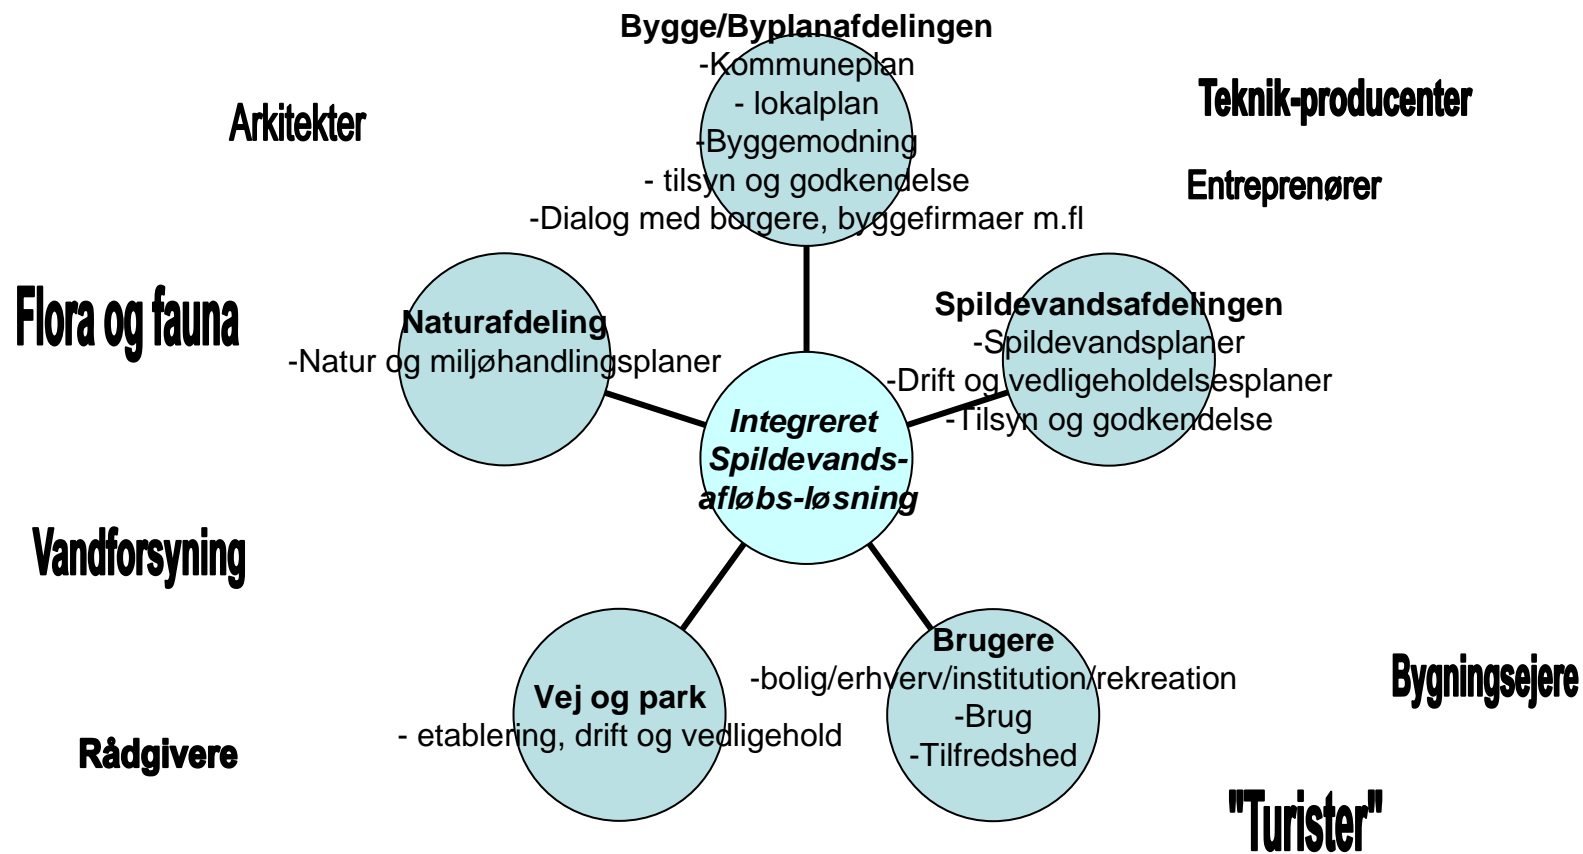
Bygge/Byplanafdelingen
-Kommuneplan
- lokalplan
-Byggemodning
- tilsyn og godkendelse
-Dialog med borgere, byggefirmaer m.fl

Arkitekter

Teknik-producenter

Entreprenører

Flora og fauna

Naturafdeling
-Natur og miljøhandlingsplaner

Spildevandsafdelingen
-Spildevandsplaner
-Drift og vedligeholdelsesplaner
-Tilsyn og godkendelse

Integreret Spildevands-afløbs-løsning

Vandforsyning

Brugere
-bolig/erhverv/institution/rekreation
-Brug
-Tilfredshed

Bygningsejere

Vej og park
- etablering, drift og vedligehold

Rådgivere

"Turister"